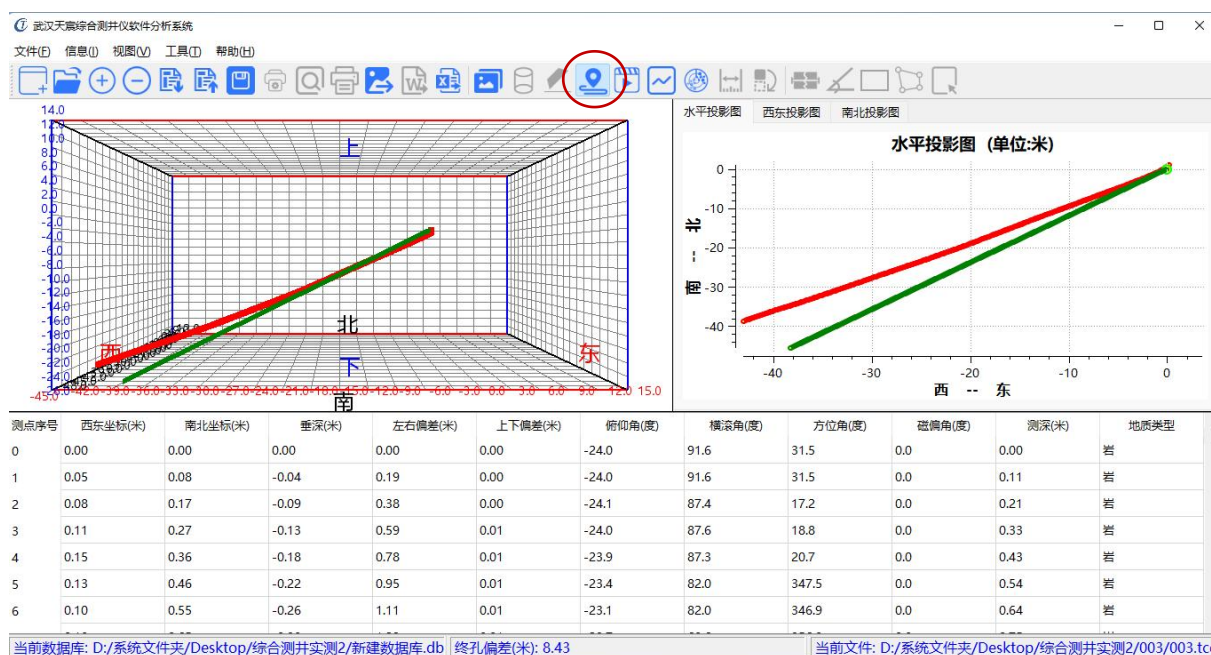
武汉天宸综合测井仪软件分析系统

文件(F) 信息(I) 视图(V) 工具(T) 帮助(H)

14.0
12.0
10.0
8.0
6.0
4.0
2.0
0.0
-2.0
-4.0
-6.0
-8.0
-10.0
-12.0
-14.0
-16.0
-18.0
-20.0
-22.0
-24.0
-45.0

上
北
下
南
西
东

-42.0 -39.0 -36.0 -33.0 -30.0 -27.0 -24.0 -21.0 -18.0 -15.0 -12.0 -9.0 -6.0 -3.0 0.0 3.0 6.0 9.0 12.0 15.0

水平投影图 西东投影图 南北投影图

水平投影图 (单位:米)

0
-10
-20
-30
-40

南 -- 北

-40 -30 -20 -10 0

西 -- 东

| 测点序号 | 西东坐标(米) | 南北坐标(米) | 垂深(米) | 左右偏差(米) | 上下偏差(米) | 俯仰角(度) | 横滚角(度) | 方位角(度) | 磁偏角(度) | 测深(米) | 地质类型 |
|---|---|---|---|---|---|---|---|---|---|---|---|
| 0 | 0.00 | 0.00 | 0.00 | 0.00 | 0.00 | -24.0 | 91.6 | 31.5 | 0.0 | 0.00 | 岩 |
| 1 | 0.05 | 0.08 | -0.04 | 0.19 | 0.00 | -24.0 | 91.6 | 31.5 | 0.0 | 0.11 | 岩 |
| 2 | 0.08 | 0.17 | -0.09 | 0.38 | 0.00 | -24.1 | 87.4 | 17.2 | 0.0 | 0.21 | 岩 |
| 3 | 0.11 | 0.27 | -0.13 | 0.59 | 0.01 | -24.0 | 87.6 | 18.8 | 0.0 | 0.33 | 岩 |
| 4 | 0.15 | 0.36 | -0.18 | 0.78 | 0.01 | -23.9 | 87.3 | 20.7 | 0.0 | 0.43 | 岩 |
| 5 | 0.13 | 0.46 | -0.22 | 0.95 | 0.01 | -23.4 | 82.0 | 347.5 | 0.0 | 0.54 | 岩 |
| 6 | 0.10 | 0.55 | -0.26 | 1.11 | 0.01 | -23.1 | 82.0 | 346.9 | 0.0 | 0.64 | 岩 |

当前数据库: D:/系统文件夹/Desktop/综合测井实测2/新建数据库.db 终孔偏差(米): 8.43 当前文件: D:/系统文件夹/Desktop/综合测井实测2/003/003.tc